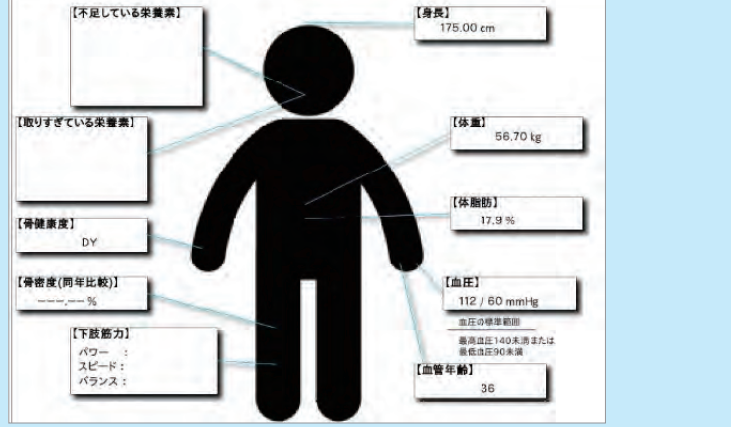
【不足している栄養素】

【取りすぎている栄養素】

【骨健康度】
DY

【骨密度(同年比較)】
---.-- %

【下肢筋力】
パワー :
スピード :
バランス :

【身長】
175.00 cm

【体重】
56.70 kg

【体脂肪】
17.9 %

【血圧】
112 / 60 mmHg

血圧の標準範囲
最高血圧140未満または
最低血圧90未満

【血管年齢】
36